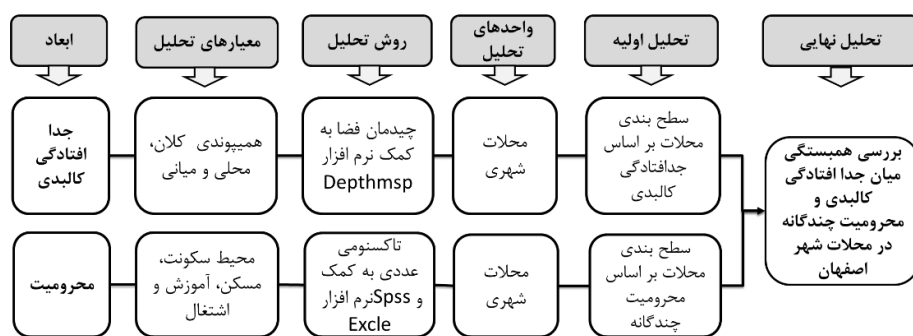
ابعاد

معیارهای تحلیل

روش تحلیل

واحدهای تحلیل

تحلیل اولیه

تحلیل نهایی

جدا افتادگی کالبدی

همپیوندی کلان، محلی و میانی

چیدمان فضا به کمک نرم افزار Depthmsp

محلات شهری

سطح بندی محلات بر اساس جدافتادگی کالبدی

بررسی همبستگی میان جدا افتادگی کالبدی و محرومیت چندگانه در محلات شهر اصفهان

محرومیت

محیط سکونت، مسکن، آموزش و اشتغال

تاکسنومی عددی به کمک Spssو نرم افزار Excle

محلات شهری

سطح بندی محلات بر اساس محرومیت چندگانه